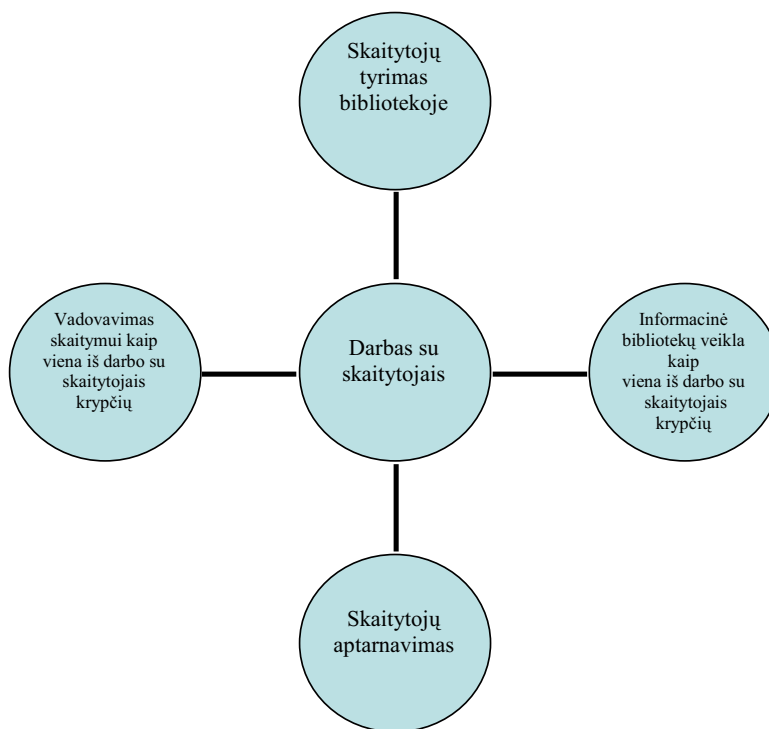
Skaitytojų tyrimas bibliotekoje

Vadovavimas skaitymui kaip viena iš darbo su skaitytojais krypčių

Darbas su skaitytojais

Informacinė bibliotekų veikla kaip viena iš darbo su skaitytojais krypčių

Skaitytojų aptarnavimas